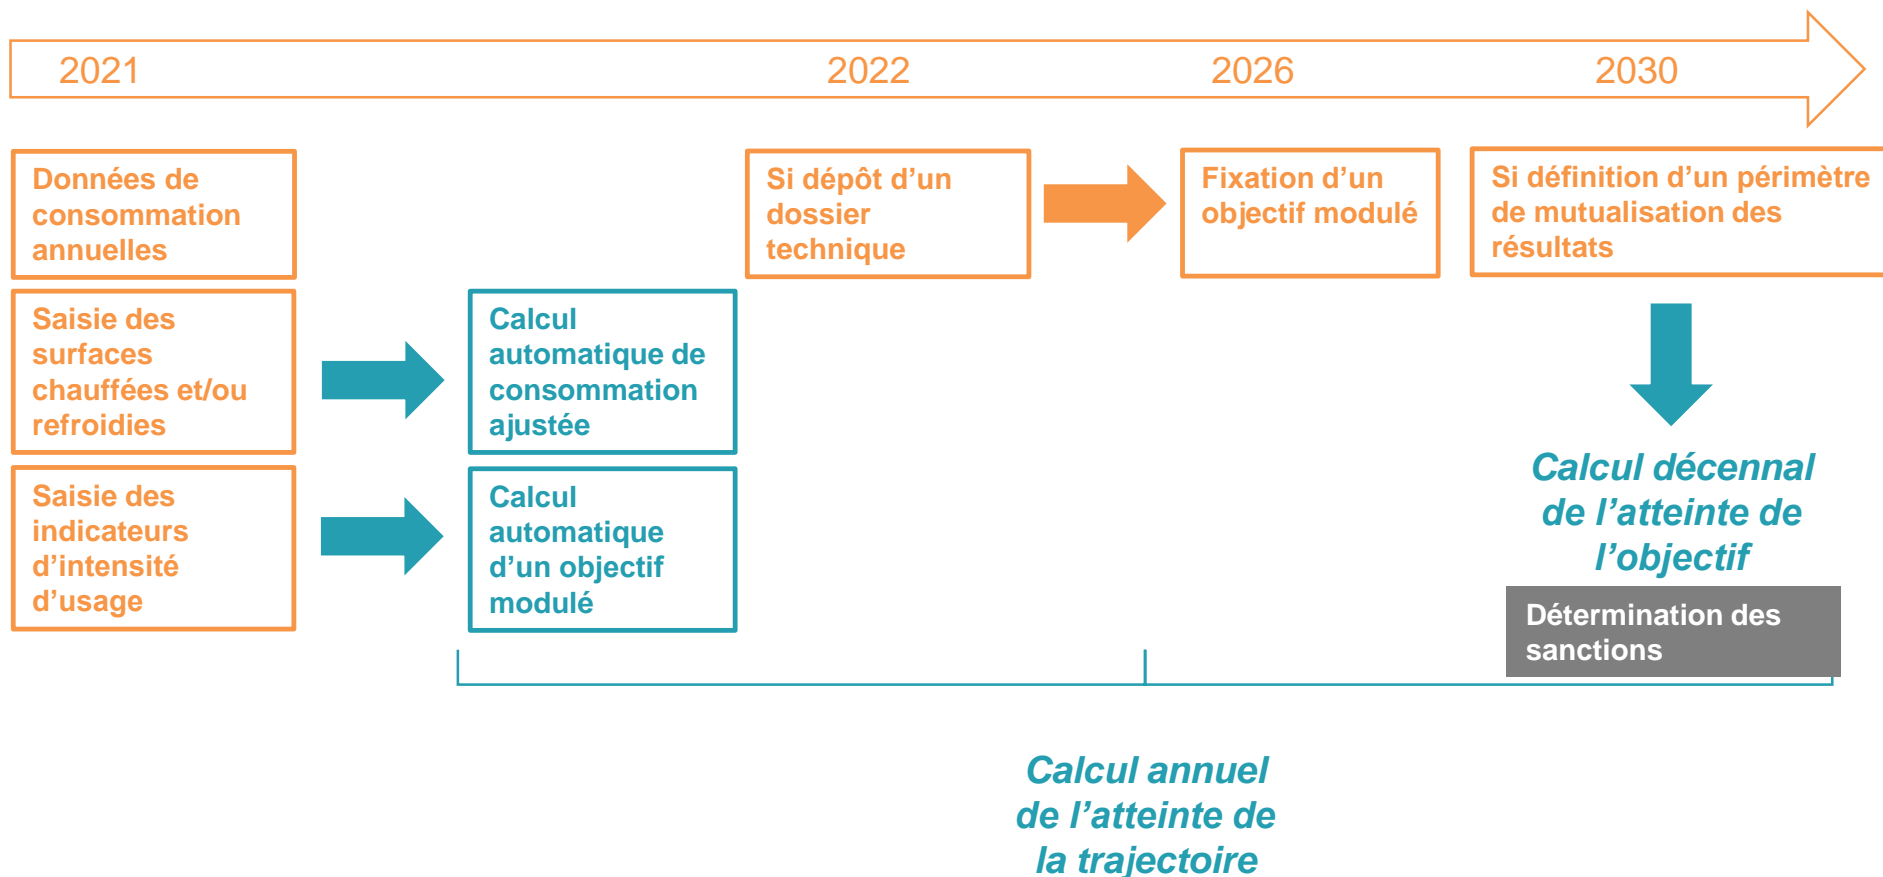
2021

2022

2026

2030

Données de consommation annuelles

Saisie des surfaces chauffées et/ou refroidies

Saisie des indicateurs d’intensité d’usage

Calcul automatique de consommation ajustée

Calcul automatique d’un objectif modulé

Si dépôt d’un dossier technique

Fixation d’un objectif modulé

Si définition d’un périmètre de mutualisation des résultats

Calcul décennal de l’atteinte de l’objectif

Détermination des sanctions

Calcul annuel de l’atteinte de la trajectoire